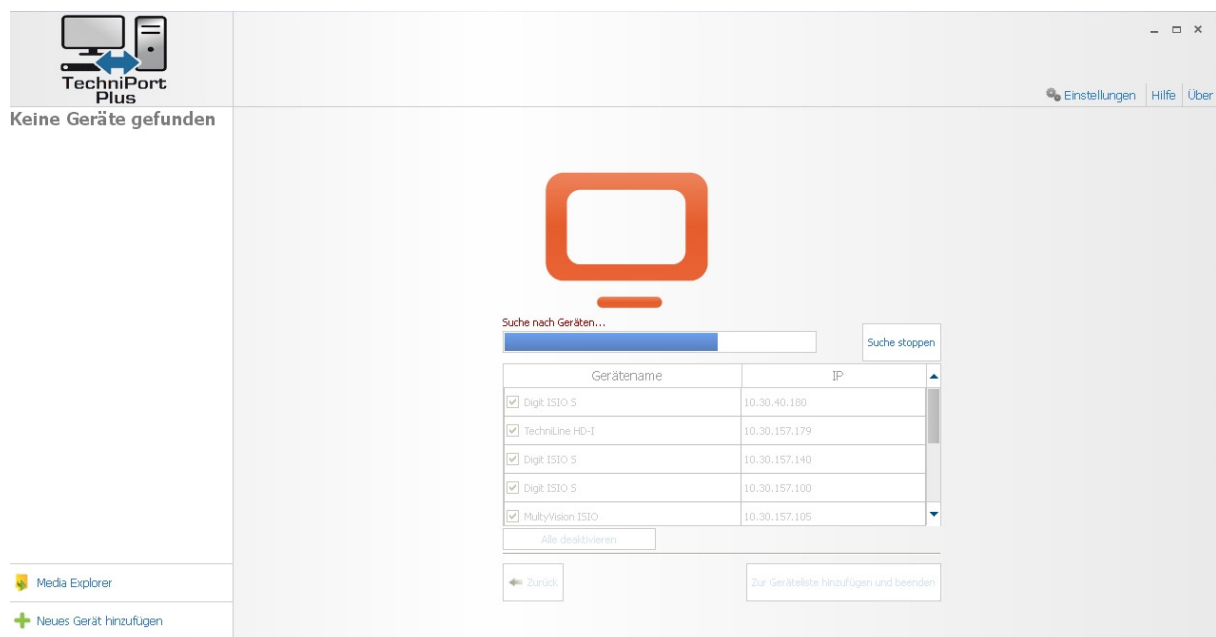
TechniPort Plus

Einstellungen | Hilfe | Über

Keine Geräte gefunden

Suche nach Geräten...

Suche stoppen

| Gerätename | IP |
|---|---|
| Digit ISIO S | 10.30.40.180 |
| TechniLine HD-I | 10.30.157.179 |
| Digit ISIO S | 10.30.157.140 |
| Digit ISIO S | 10.30.157.100 |
| MultyVision ISIO | 10.30.157.105 |

Alle deaktivieren

Zurück

Zur Geräteliste hinzufügen und beenden

Media Explorer

Neues Gerät hinzufügen